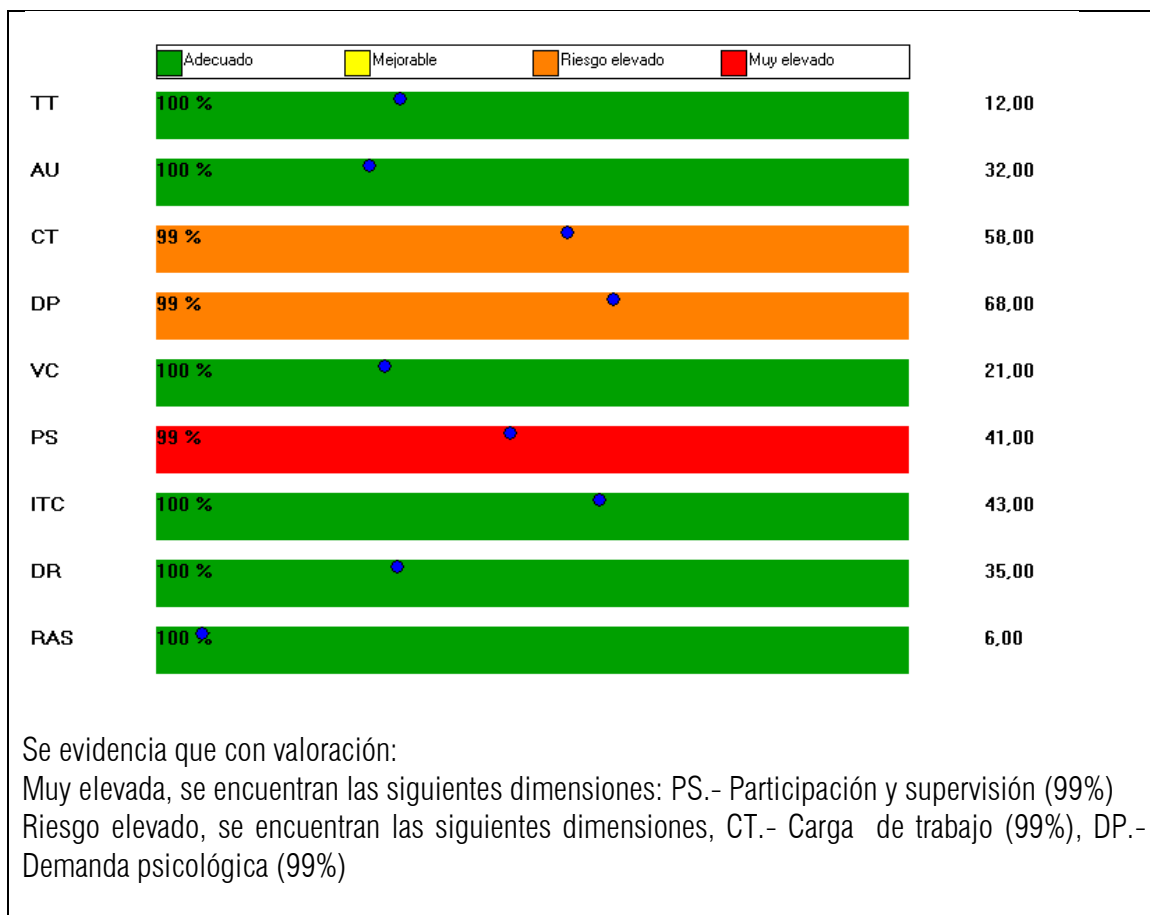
Adecuado Mejorable Riesgo elevado Muy elevado

| | | |
|---|---|---|
| TT | 100 % | 12,00 |
| AU | 100 % | 32,00 |
| CT | 99 % | 58,00 |
| DP | 99 % | 68,00 |
| VC | 100 % | 21,00 |
| PS | 99 % | 41,00 |
| ITC | 100 % | 43,00 |
| DR | 100 % | 35,00 |
| RAS | 100 % | 6,00 |

Se evidencia que con valoración:
Muy elevada, se encuentran las siguientes dimensiones: PS.- Participación y supervisión (99%)
Riesgo elevado, se encuentran las siguientes dimensiones, CT.- Carga de trabajo (99%), DP.- Demanda psicológica (99%)